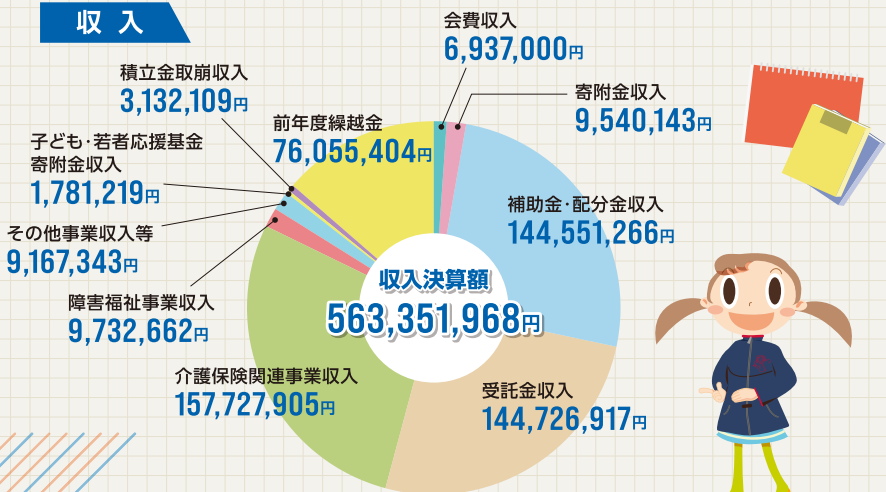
収入

会費収入
6,937,000円

積立金取崩収入
3,132,109円

寄附金収入
9,540,143円

前年度繰越金
76,055,404円

子ども・若者応援基金
寄附金収入
1,781,219円

補助金・配分金収入
144,551,266円

その他事業収入等
9,167,343円

収入決算額
563,351,968円

障害福祉事業収入
9,732,662円

介護保険関連事業収入
157,727,905円

受託金収入
144,726,917円